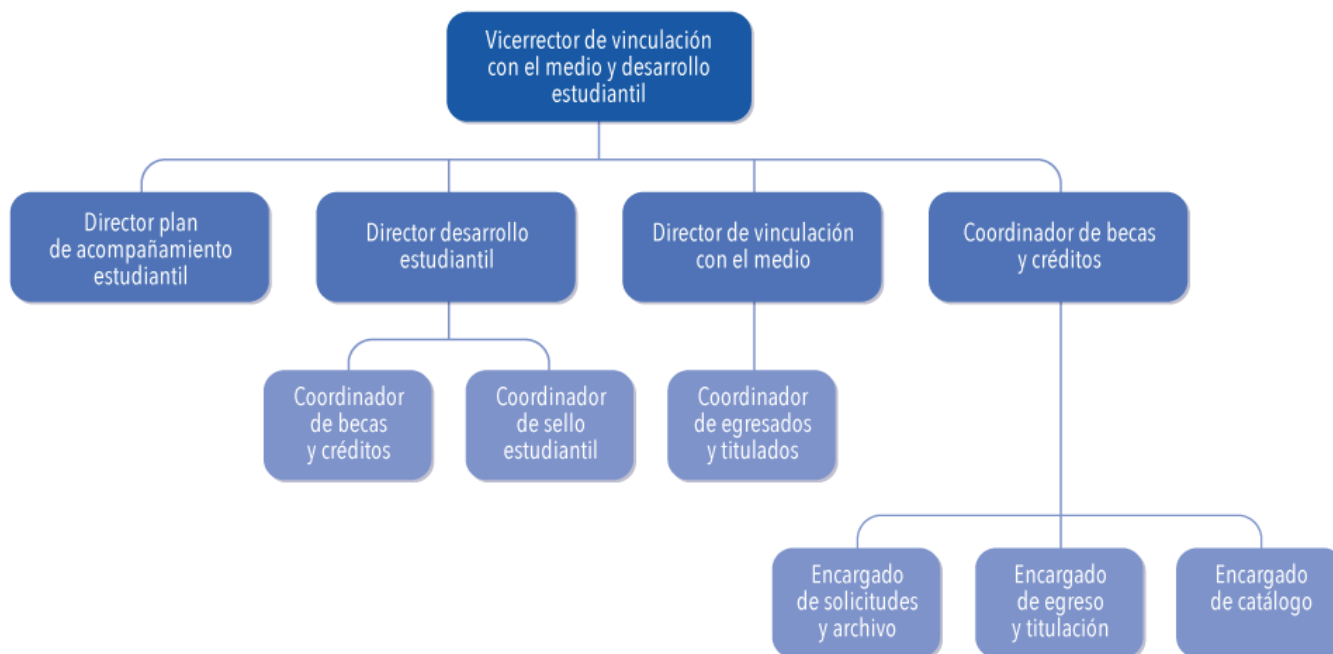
Vicerrector de vinculación con el medio y desarrollo estudiantil

Director plan de acompañamiento estudiantil

Director desarrollo estudiantil

Director de vinculación con el medio

Coordinador de becas y créditos

Coordinador de becas y créditos

Coordinador de sello estudiantil

Coordinador de egresados y titulados

Encargado de solicitudes y archivo

Encargado de egreso y titulación

Encargado de catálogo